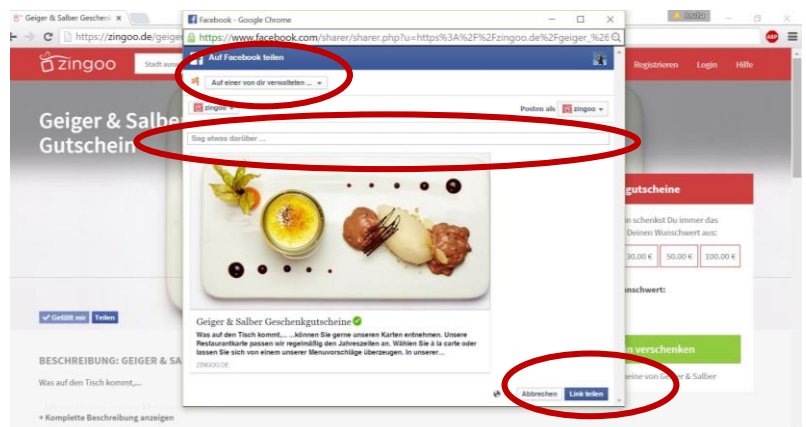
Geiger & Salber Geschenk ×

https://zingoo.de/geiger

zingoo

Stadt auswählen

Registrieren Login Hilfe

Geiger & Salber Gutschein

Gefällt mir Teilen

BESCHREIBUNG: GEIGER & SA

Was auf den Tisch kommt,...

+ Komplette Beschreibung anzeigen

gutscheine

n schenkst Du immer das Deinen Wunschwert aus:

30.00 € 50.00 € 100.00 €

nschwert:

n verschenken

heine von Geiger & Salber

Facebook - Google Chrome

https://www.facebook.com/sharer/sharer.php?u=https%3A%2F%2Fzingoo.de%2Fgeiger_%26

Auf Facebook teilen

Auf einer von dir verwalteten ...

zingoo

Posten als zingoo

Sag etwas darüber ...

Geiger & Salber Geschenkgutscheine

Was auf den Tisch kommt,... ...können Sie gerne unseren Karten entnehmen. Unsere Restaurantkarte passen wir regelmäßig den Jahreszeiten an. Wählen Sie à la carte oder lassen Sie sich von einem unserer Menuvorschläge überzeugen. In unserer...

ZINGOO.DE

Abbrechen Link teilen